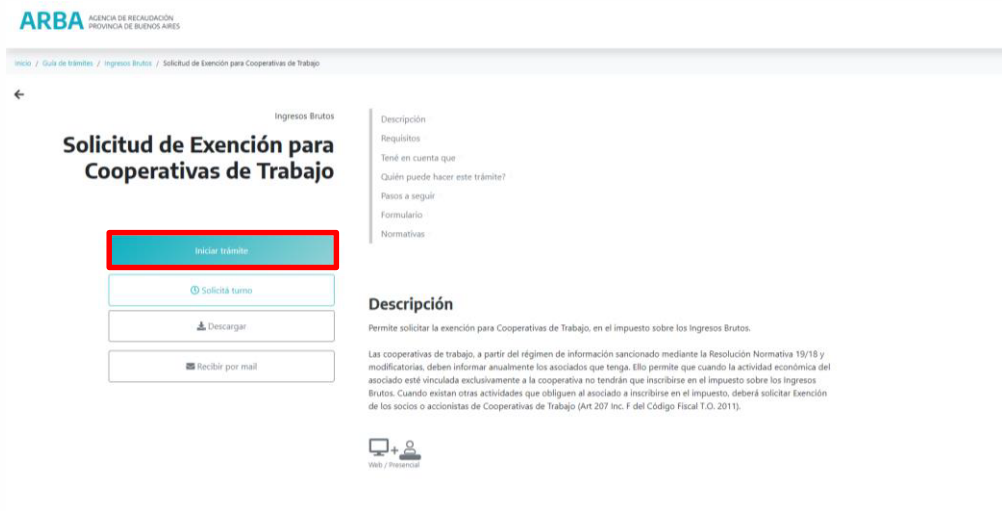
ARBA AGENCIA DE RECAUDACIÓN PROVINCIA DE BUENOS AIRES

Inicio / Guía de trámites / Ingresos Brutos / Solicitud de Exención para Cooperativas de Trabajo

Ingresos Brutos

Solicitud de Exención para Cooperativas de Trabajo

Iniciar trámite

Solicitá turno

Descargar

Recibir por mail

Descripción
Requisitos
Tené en cuenta que
Quién puede hacer este trámite?
Pasos a seguir
Formulario
Normativas

Descripción

Permite solicitar la exención para Cooperativas de Trabajo, en el impuesto sobre los Ingresos Brutos.

Las cooperativas de trabajo, a partir del régimen de información sancionado mediante la Resolución Normativa 19/18 y modificatorias, deben informar anualmente los asociados que tenga. Ello permite que cuando la actividad económica del asociado esté vinculada exclusivamente a la cooperativa no tendrán que inscribirse en el impuesto sobre los Ingresos Brutos. Cuando existan otras actividades que obliguen al asociado a inscribirse en el impuesto, deberá solicitar Exención de los socios o accionistas de Cooperativas de Trabajo (Art 207 Inc. F del Código Fiscal T.O. 2011).

Web / Presencial